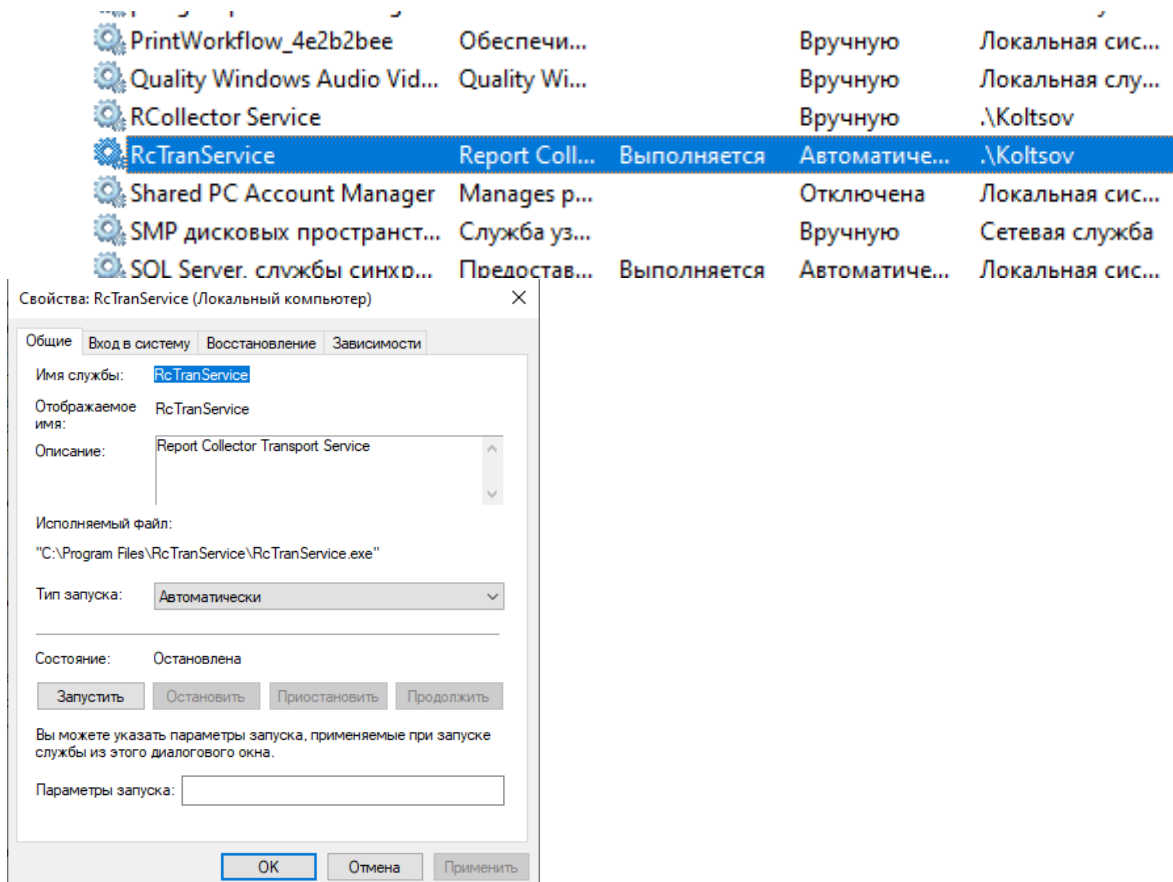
| | | | | |
|---|---|---|---|---|
| PrintWorkflow_4e2b2bee | Обеспечи... | | Вручную | Локальная сис... |
| Quality Windows Audio Vid... | Quality Wi... | | Вручную | Локальная слу... |
| RCollector Service | | | Вручную | .\Koltsov |
| RcTranService | Report Coll... | Выполняется | Автоматиче... | .\Koltsov |
| Shared PC Account Manager | Manages p... | | Отключена | Локальная сис... |
| SMP дисковых пространст... | Служба уз... | | Вручную | Сетевая служба |
| SQL Server, службы синхр... | Предостав... | Выполняется | Автоматиче... | Локальная сис... |

Свойства: RcTranService (Локальный компьютер)

Общие | Вход в систему | Восстановление | Зависимости

Имя службы: RcTranService

Отображаемое имя: RcTranService

Описание: Report Collector Transport Service

Исполняемый файл:

"C:\Program Files\RcTranService\RcTranService.exe"

Тип запуска: Автоматически

Состояние: Остановлена

Запустить | Остановить | Приостановить | Продолжить

Вы можете указать параметры запуска, применяемые при запуске службы из этого диалогового окна.

Параметры запуска:

OK | Отмена | Применить